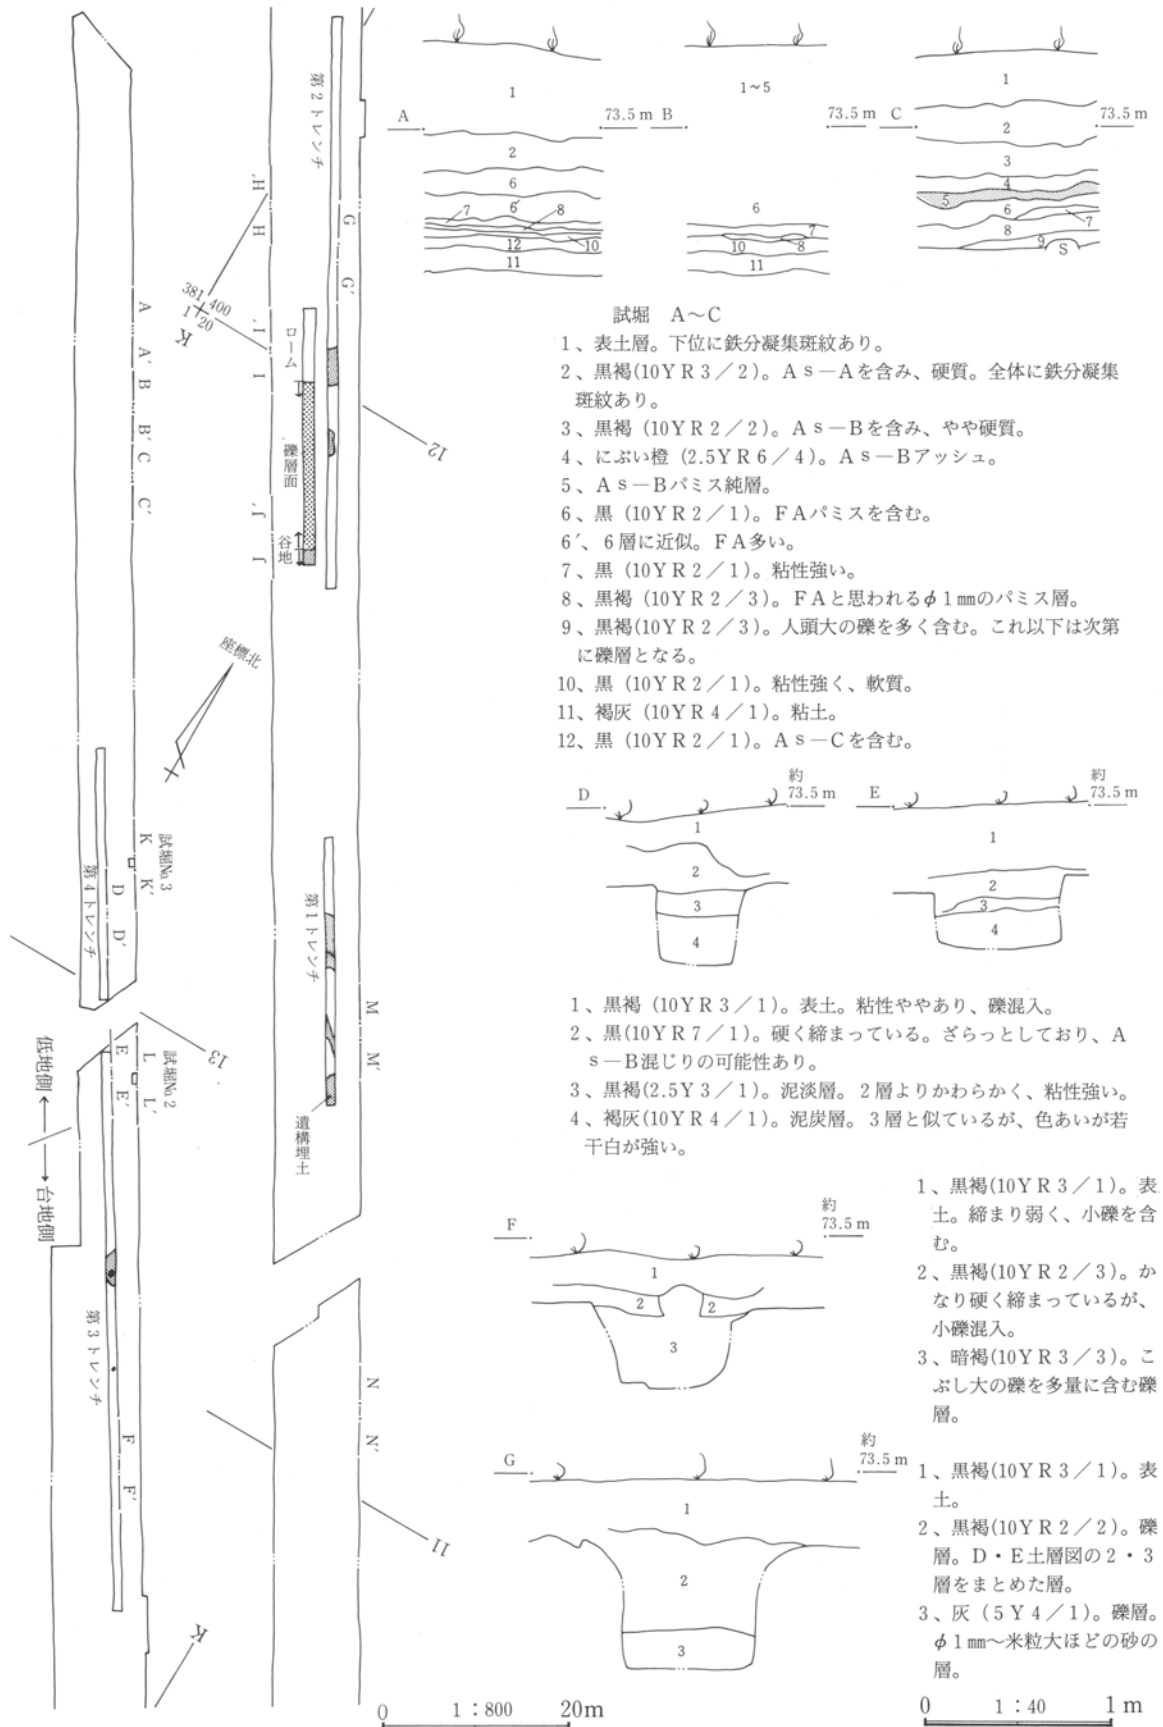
第2トレンチ
H'
H
G
G'
381/400
1/20
K
I'
I
ローム
礫層面
谷地
J'
J
A
A'
B
B'
C
C'
12
座標北
K
K'
試掘No.3
第4トレンチ
D
D'
第1トレンチ
M
M'
13
低地側 ←
→ 台地側
E
E'
L
L'
試掘No.2
遺構埋土
第3トレンチ
F
F'
N
N'
11
K

1
A
73.5 m
B
1～5
73.5 m
C
73.5 m
2
6
6'
7
8
12
10
11
6
7
10
8
11
1
2
3
4
5
6
7
8
9
S

試掘 A～C
1、表土層。下位に鉄分凝集斑紋あり。
2、黒褐(10YR3／2)。As－Aを含み、硬質。全体に鉄分凝集斑紋あり。
3、黒褐(10YR2／2)。As－Bを含み、やや硬質。
4、にぶい橙(2.5YR6／4)。As－Bアッシュ。
5、As－Bパミス純層。
6、黒(10YR2／1)。FAパミスを含む。
6'、6層に近似。FA多い。
7、黒(10YR2／1)。粘性強い。
8、黒褐(10YR2／3)。FAと思われる$\phi$1㎜のパミス層。
9、黒褐(10YR2／3)。人頭大の礫を多く含む。これ以下は次第に礫層となる。
10、黒(10YR2／1)。粘性強く、軟質。
11、褐灰(10YR4／1)。粘土。
12、黒(10YR2／1)。As－Cを含む。

D
約 73.5 m
1
2
3
4
E
約 73.5 m
1
2
3
4

1、黒褐(10YR3／1)。表土。粘性ややあり、礫混入。
2、黒(10YR7／1)。硬く締まっている。ざらっとしており、As－B混じりの可能性あり。
3、黒褐(2.5Y3／1)。泥淡層。2層よりかわらかく、粘性強い。
4、褐灰(10YR4／1)。泥炭層。3層と似ているが、色あいが若干白が強い。

F
約 73.5 m
1
2
2
3

1、黒褐(10YR3／1)。表土。締まり弱く、小礫を含む。
2、黒褐(10YR2／3)。かなり硬く締まっているが、小礫混入。
3、暗褐(10YR3／3)。こぶし大の礫を多量に含む礫層。

G
約 73.5 m
1
2
3

1、黒褐(10YR3／1)。表土。
2、黒褐(10YR2／2)。礫層。D・E土層図の2・3層をまとめた層。
3、灰(5Y4／1)。礫層。$\phi$1㎜～米粒大ほどの砂の層。

0 1：800 20m
0 1：40 1m